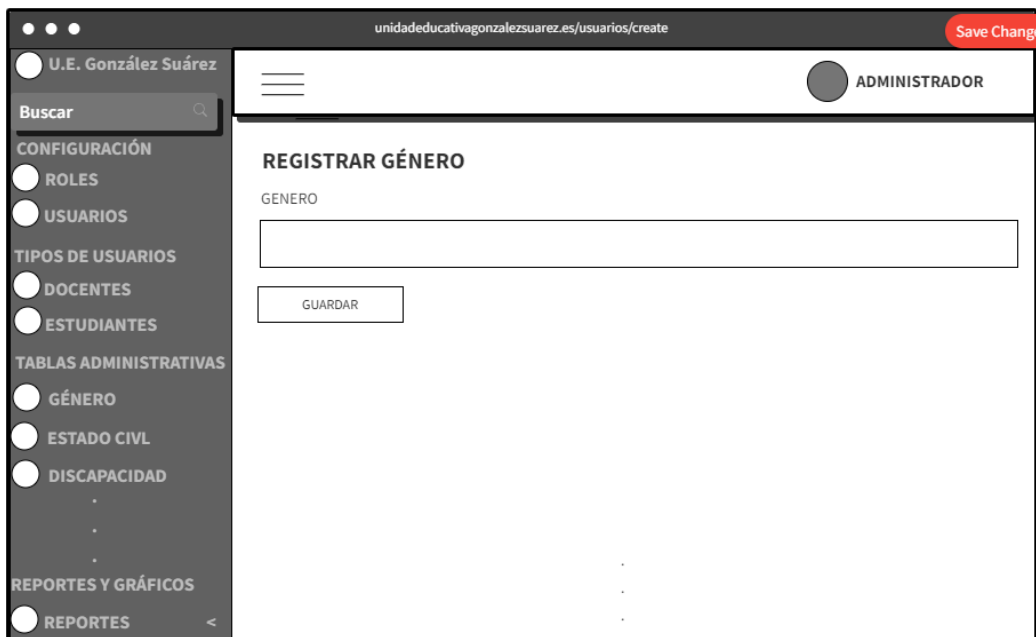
unidadeducativagonzalezsuarez.es/usuarios/create

Save Change

U.E. González Suárez

Buscar

CONFIGURACIÓN

ROLES

USUARIOS

TIPOS DE USUARIOS

DOCENTES

ESTUDIANTES

TABLAS ADMINISTRATIVAS

GÉNERO

ESTADO CIVL

DISCAPACIDAD

.
.
.

REPORTES Y GRÁFICOS

REPORTES <

ADMINISTRADOR

REGISTRAR GÉNERO

GENERO

GUARDAR

.
.
.